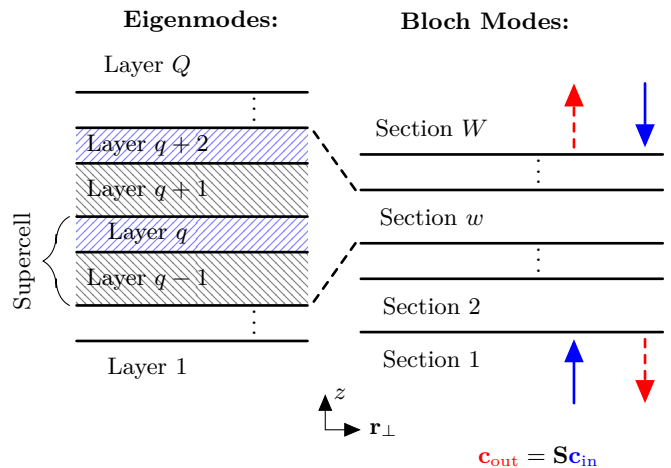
Eigenmodes:

Layer $Q$

⋮

Layer $q+2$

Layer $q+1$

Layer $q$

Layer $q-1$

⋮

Layer 1

Supercell

Bloch Modes:

Section $W$

⋮

Section $w$

⋮

Section 2

Section 1

$z$

$\mathbf{r}_\perp$

$\mathbf{c}_{\text{out}} = \mathbf{S}\mathbf{c}_{\text{in}}$